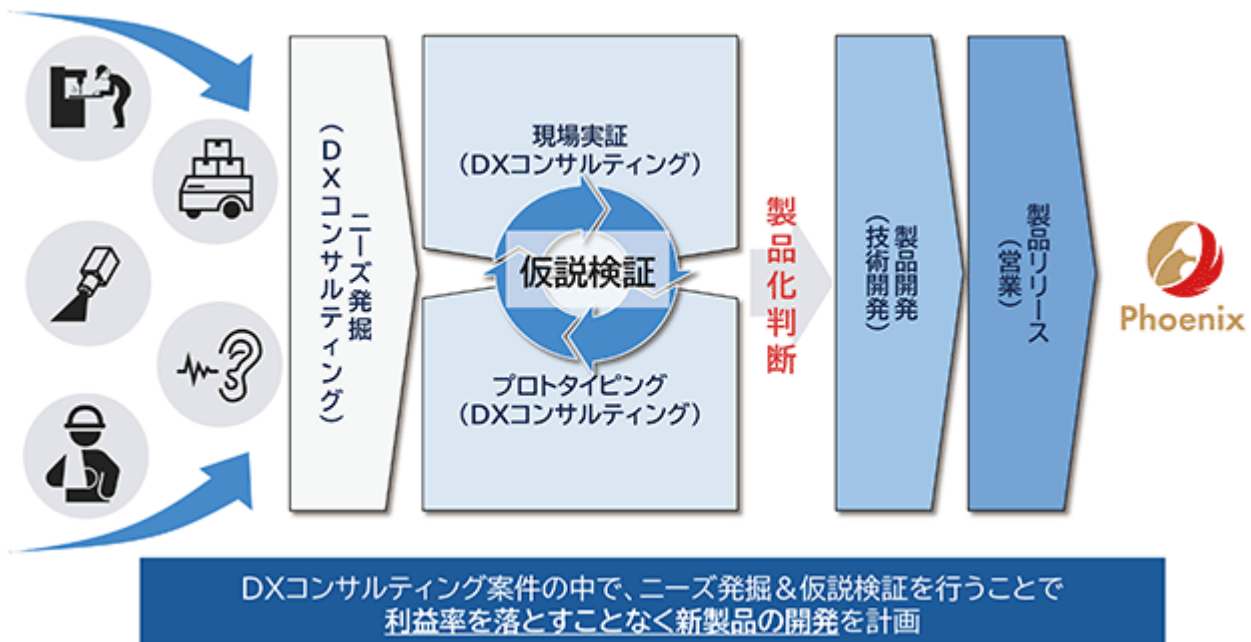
ニーズ発掘
(DXコンサルティング)

現場実証
(DXコンサルティング)

仮説検証

プロトタイピング
(DXコンサルティング)

製品化判断

製品開発
(技術開発)

製品リリース
(営業)

Phoenix

DXコンサルティング案件の中で、ニーズ発掘&仮説検証を行うことで
利益率を落とすことなく新製品の開発を計画